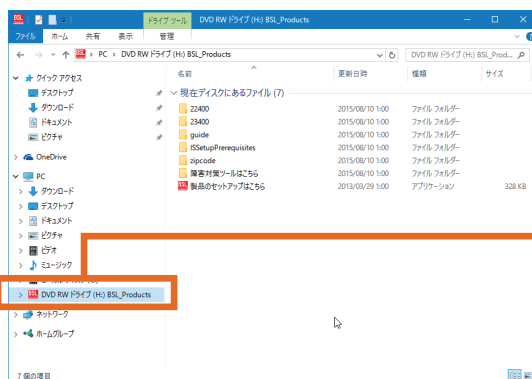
ドライブ ツール DVD RW ドライブ (H:) BSL_Products

ファイル ホーム 共有 表示 管理

PC > DVD RW ドライブ (H:) BSL_Products

DVD RW ドライブ (H:) BSL_Pro...

クイック アクセス
デスクトップ
ダウンロード
ドキュメント
ピクチャ
OneDrive
PC
ダウンロード
デスクトップ
ドキュメント
ピクチャ
ビデオ
ミュージック
DVD RW ドライブ (H:) BSL_Products
ネットワーク
ホームグループ

| 名前 | 更新日時 | 種類 | サイズ |
|---|---|---|---|
| 現在ディスクにあるファイル (7) | | | |
| 22400 | 2015/08/10 1:00 | ファイル フォルダー | |
| 23400 | 2015/08/10 1:00 | ファイル フォルダー | |
| guide | 2015/08/10 1:00 | ファイル フォルダー | |
| ISSetupPrerequisites | 2015/08/10 1:00 | ファイル フォルダー | |
| zipcode | 2015/08/10 1:00 | ファイル フォルダー | |
| 障害対策ツールはこちら | 2015/08/10 1:00 | ファイル フォルダー | |
| 製品のセットアップはこちら | 2013/03/29 1:00 | アプリケーション | 328 KB |

7 個の項目